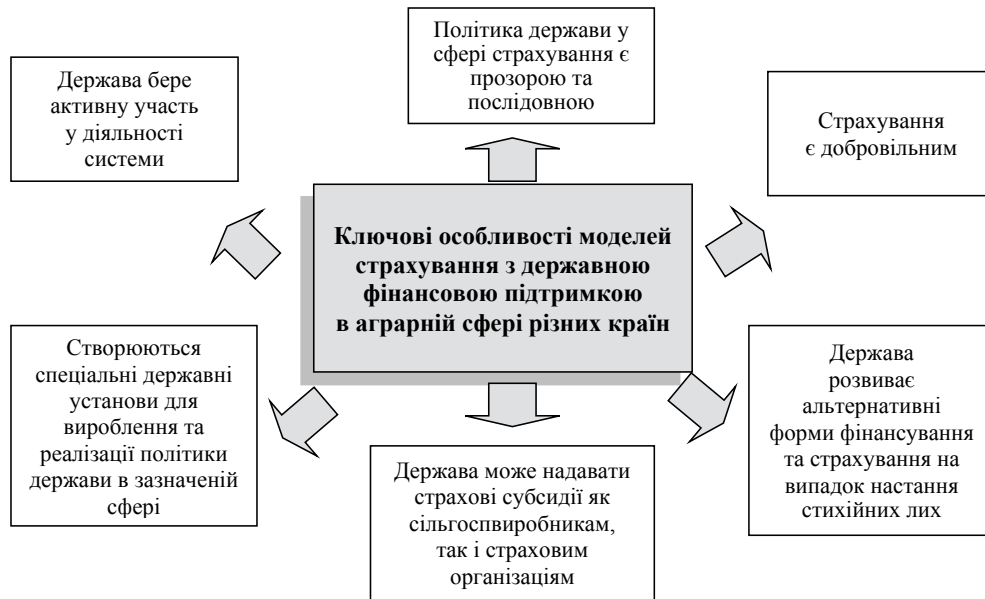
Політика держави у сфері страхування є прозорою та послідовною

Держава бере активну участь у діяльності системи

Страхування є добровільним

**Ключові особливості моделей страхування з державною фінансовою підтримкою в аграрній сфері різних країн**

Створюються спеціальні державні установи для вироблення та реалізації політики держави в зазначеній сфері

Держава розвиває альтернативні форми фінансування та страхування на випадок настання стихійних лих

Держава може надавати страхові субсидії як сільгоспвиробникам, так і страховим організаціям